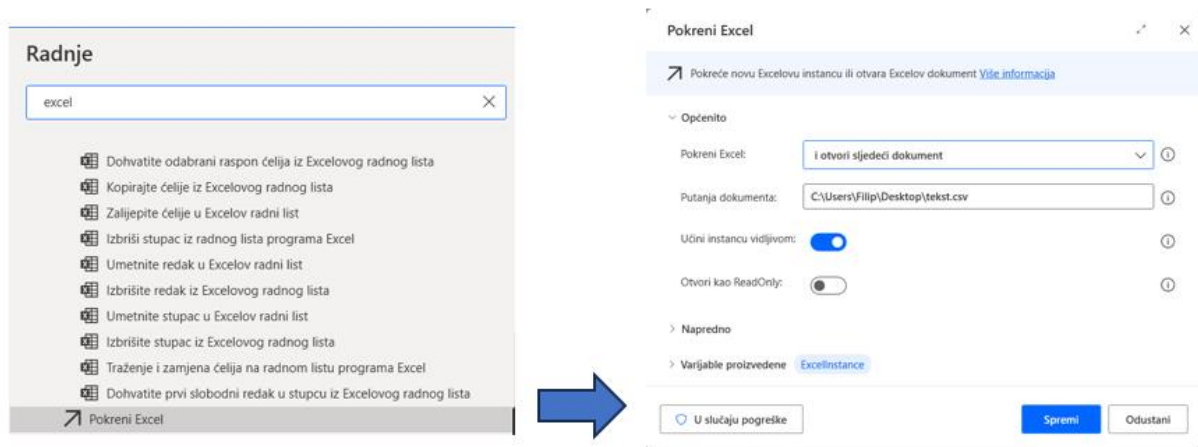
Radnje

excel

Dohvatite odabrani raspon ćelija iz Excelovog radnog lista
Kopirajte ćelije iz Excelovog radnog lista
Zalijepite ćelije u Excelov radni list
Izbriši stupac iz radnog lista programa Excel
Umetnite redak u Excelov radni list
Izbrišite redak iz Excelovog radnog lista
Umetnite stupac u Excelov radni list
Izbrišite stupac iz Excelovog radnog lista
Traženje i zamjena ćelija na radnom listu programa Excel
Dohvatite prvi slobodni redak u stupcu iz Excelovog radnog lista
Pokreni Excel

Pokreni Excel

Pokreće novu Excelovu instancu ili otvara Excelov dokument Više informacija

Općenito

Pokreni Excel: i otvori sljedeći dokument

Putanja dokumenta: C:\Users\Filip\Desktop\tekst.csv

Učini instancu vidljivom:

Otvori kao ReadOnly:

Napredno

Varijable proizvedene ExcelInstance

U slučaju pogreške

Spremi

Odustani